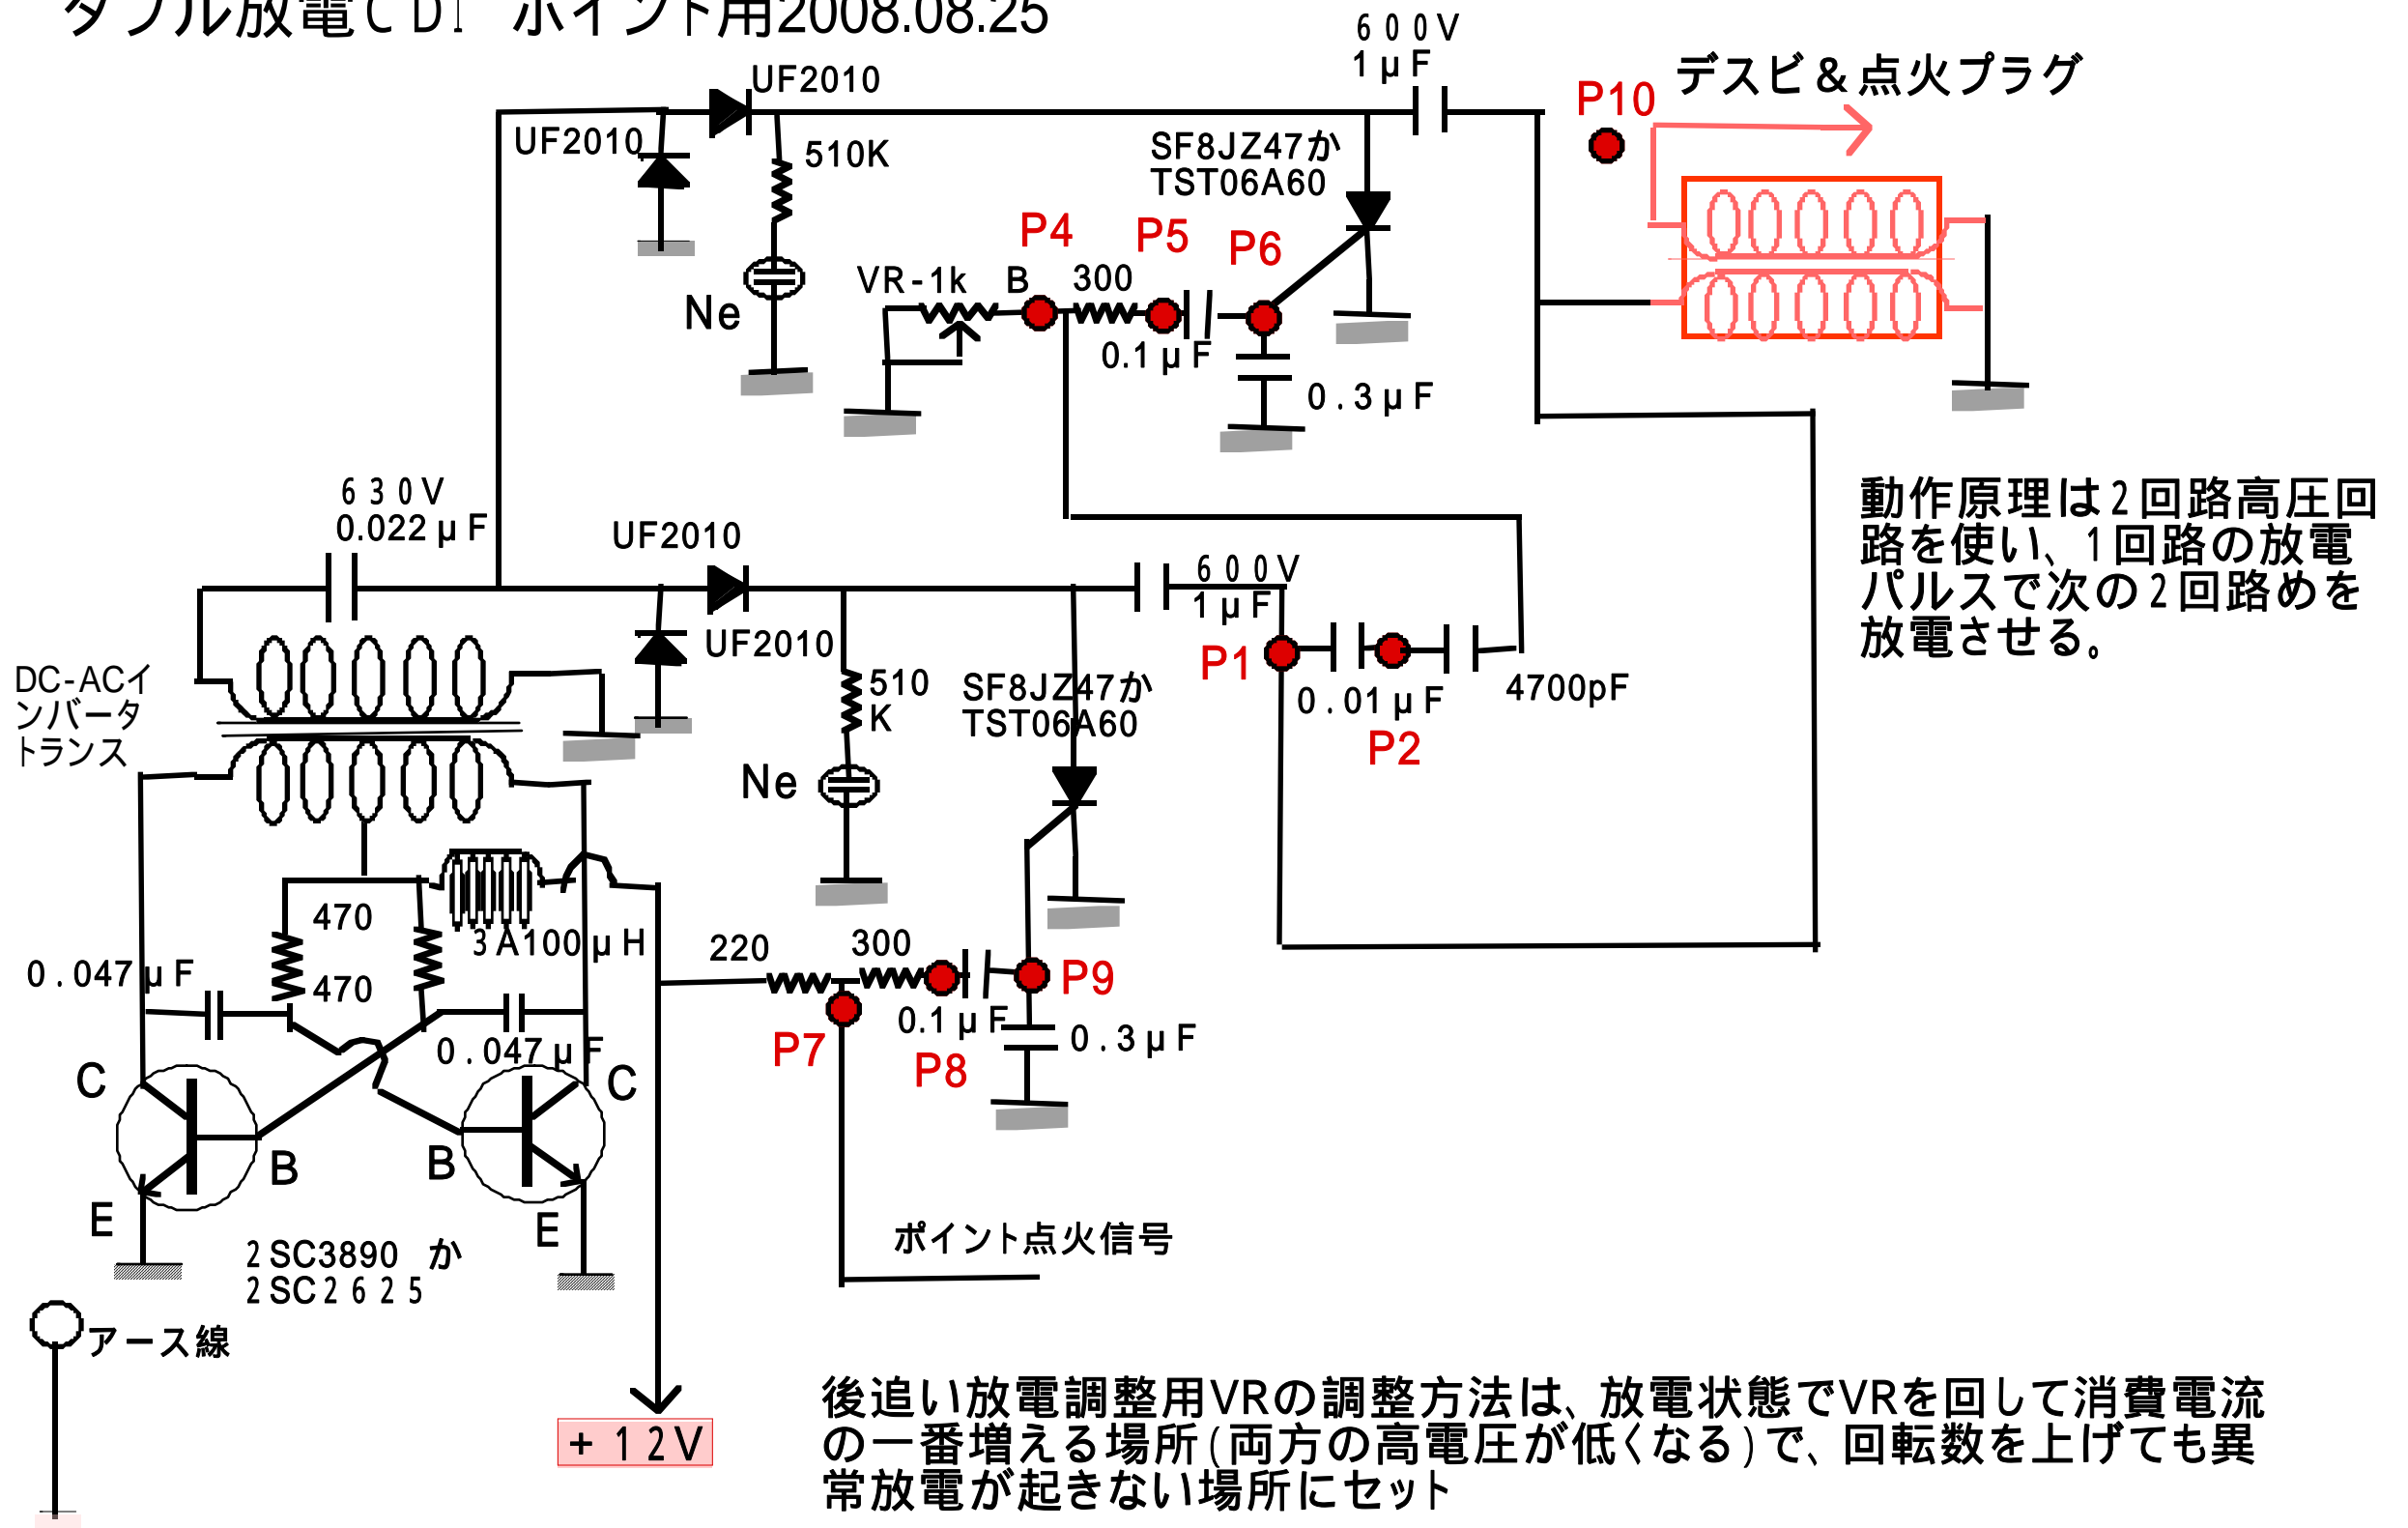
ダブル放電CDI ポイント用2008.08.25

600V
1μF
UF2010
P10 デスビ＆点火プラグ
UF2010
510K
SF8JZ47か
TST06A60
P4 P5 P6
VR-1k B 300
Ne
0.1μF
0.3μF

動作原理は2回路高圧回路を使い、1回路の放電パルスで次の2回路めを放電させる。

630V
0.022μF
UF2010
600V
1μF
UF2010
P1
0.01μF
4700pF
P2
DC-ACインバータトランス
510K
SF8JZ47か
TST06A60
Ne
470
470
3A100μH
0.047μF
220
300
P9
0.1μF
0.3μF
0.047μF
P7
P8
C
C
B
B
E
E
2SC3890 か
2SC2625
ポイント点火信号
アース線
+12V

後追い放電調整用VRの調整方法は、放電状態でVRを回して消費電流の一番増える場所(両方の高電圧が低くなる)で、回転数を上げても異常放電が起きない場所にセット